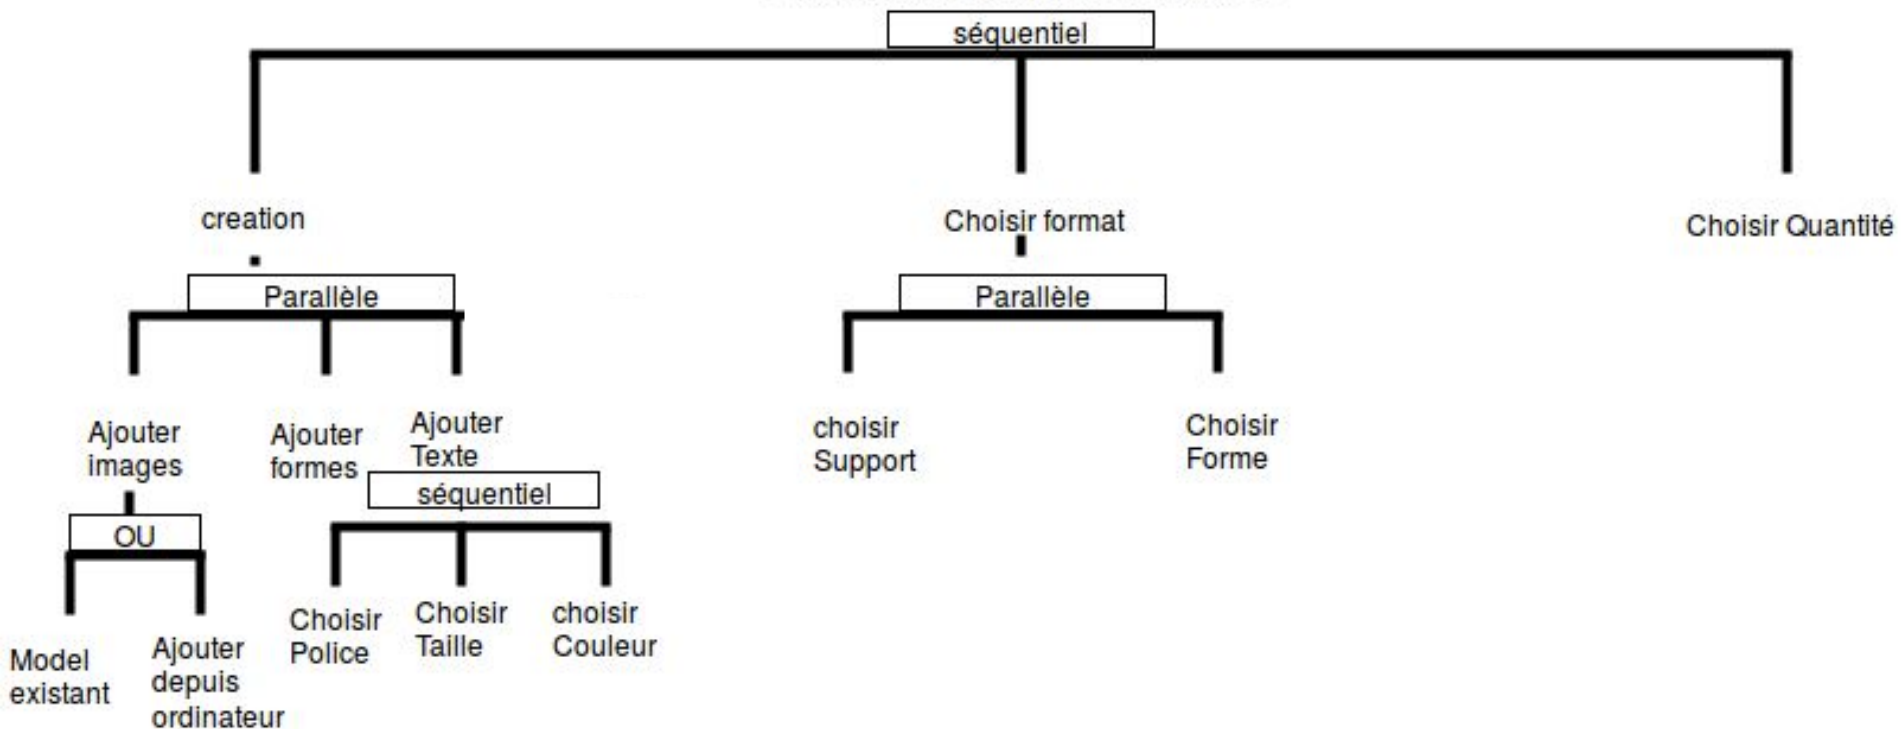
séquentiel

creation

Parallèle

Ajouter images

OU

Model existant

Ajouter depuis ordinateur

Ajouter formes

Ajouter Texte

séquentiel

Choisir Police

Choisir Taille

choisir Couleur

Choisir format

Parallèle

choisir Support

Choisir Forme

Choisir Quantité